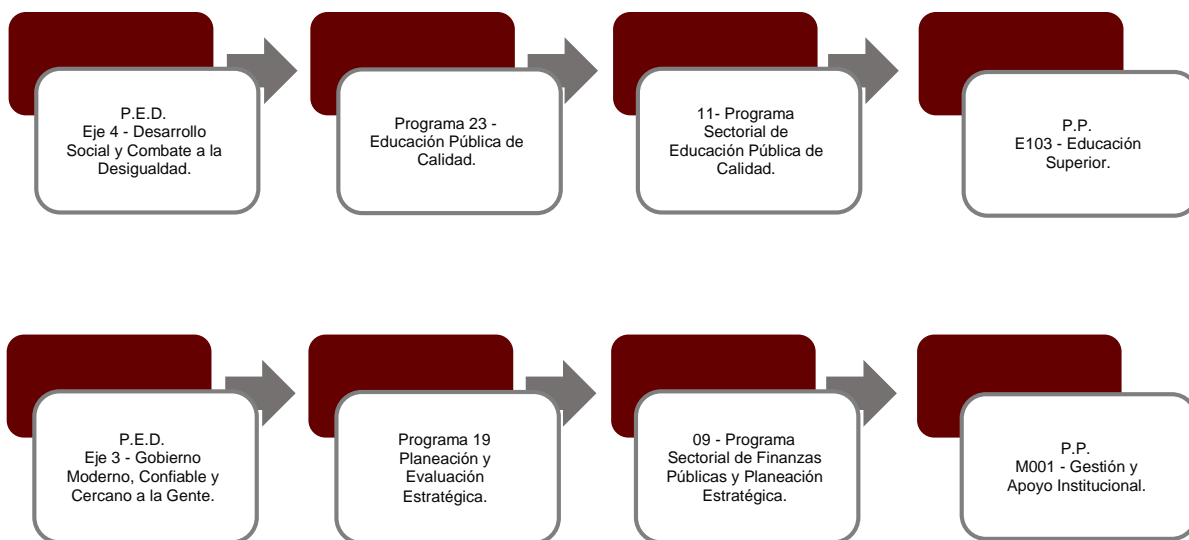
P.E.D.
Eje 4 - Desarrollo Social y Combate a la Desigualdad.

Programa 23 - Educación Pública de Calidad.

11- Programa Sectorial de Educación Pública de Calidad.

P.P.
E103 - Educación Superior.

P.E.D.
Eje 3 - Gobierno Moderno, Confiable y Cercano a la Gente.

Programa 19 Planeación y Evaluación Estratégica.

09 - Programa Sectorial de Finanzas Públicas y Planeación Estratégica.

P.P.
M001 - Gestión y Apoyo Institucional.